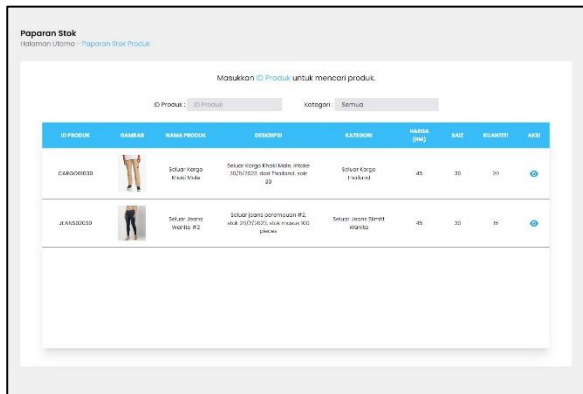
Paparan Stok
Halaman Utama - Paparan Stok Produk

Masukkan ID Produk untuk mencari produk.

ID Produk : ID Produk

Kategori : Semua

| ID PRODUK | GAMBAR | NAMA PRODUK | DESKRIPSI | KATEGORI | HARGA (RM) | SAIZ | KUANTITI | AKSI |
|---|---|---|---|---|---|---|---|---|
| CARGO00030 | | Seluar Kargo Khaki Male | Seluar Kargo Khaki Male, intake 30/6/2022, dari Thailand, saiz 30 | Seluar Kargo Thailand | 45 | 30 | 30 | |
| JEANS00031 | | Seluar Jeans Wanita #2 | Seluar jeans perempuan #2, stok 20/7/2022, stok masuk 100 pieces | Seluar Jeans Slimfit Wanita | 45 | 30 | 15 | |